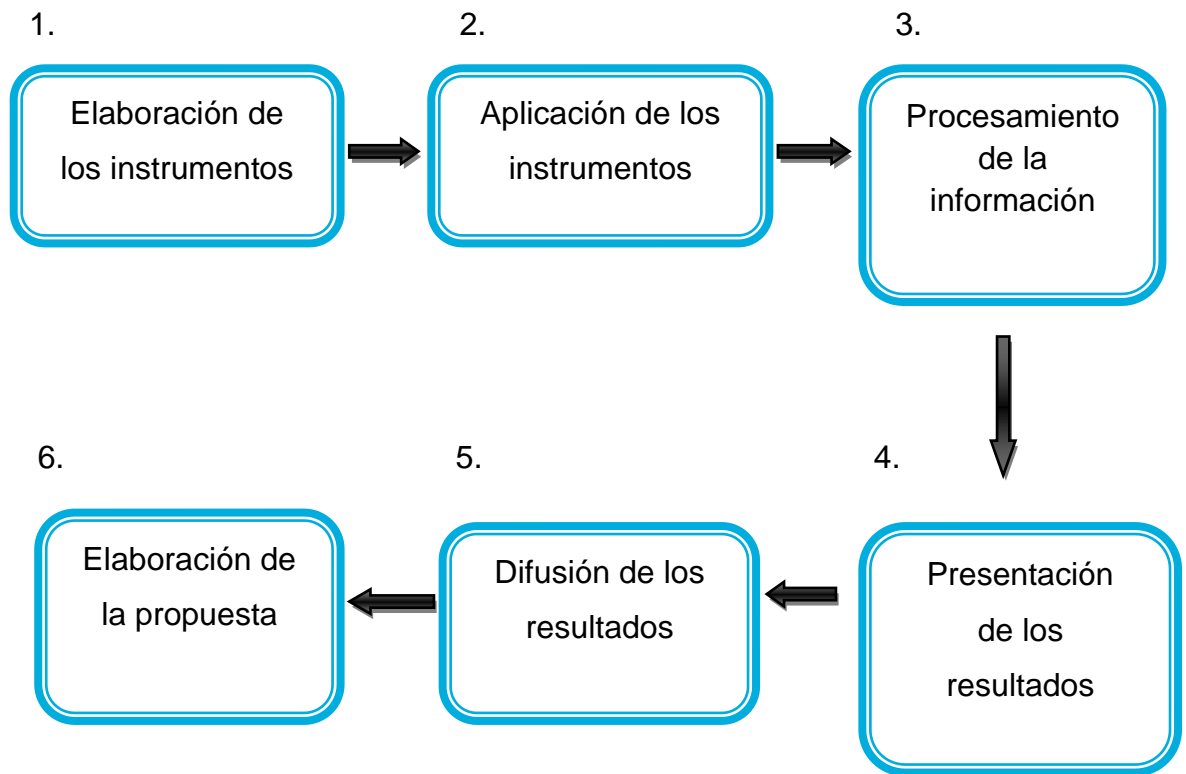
1.

Elaboración de los instrumentos

2.

Aplicación de los instrumentos

3.

Procesamiento de la información

4.

Presentación de los resultados

5.

Difusión de los resultados

6.

Elaboración de la propuesta